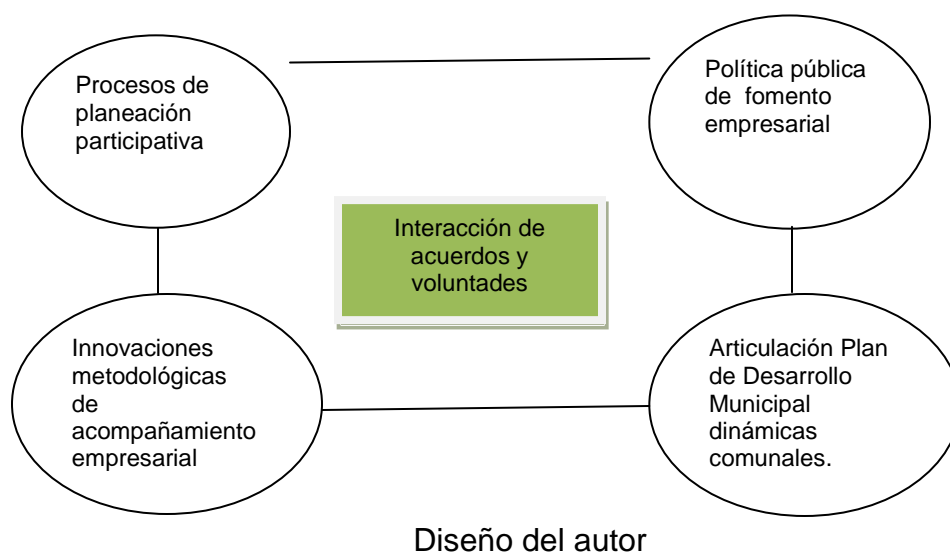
Procesos de planeación participativa

Política pública de fomento empresarial

Interacción de acuerdos y voluntades

Innovaciones metodológicas de acompañamiento empresarial

Articulación Plan de Desarrollo Municipal dinámicas comunales.

Diseño del autor